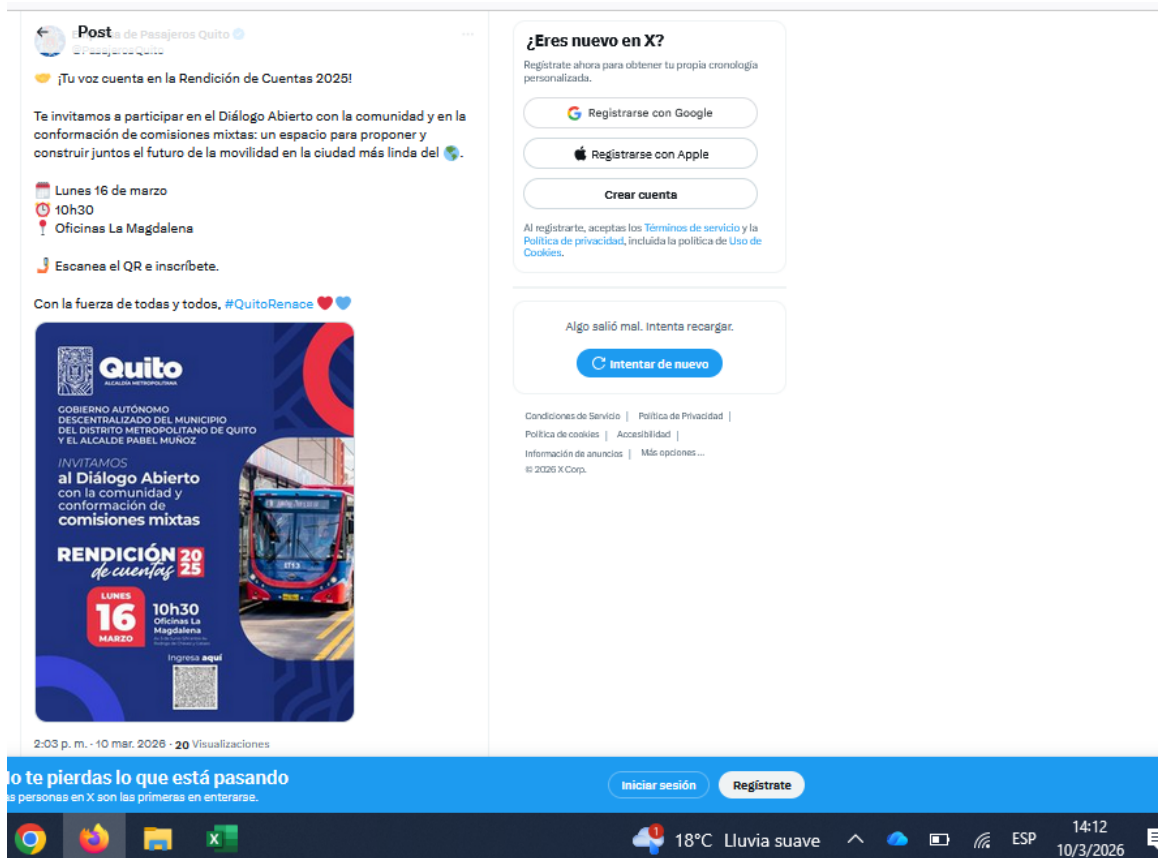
Post
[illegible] de Pasajeros Quito
@PasajerosQuito

🤝 ¡Tu voz cuenta en la Rendición de Cuentas 2025!

Te invitamos a participar en el Diálogo Abierto con la comunidad y en la conformación de comisiones mixtas: un espacio para proponer y construir juntos el futuro de la movilidad en la ciudad más linda del 🌎.

📅 Lunes 16 de marzo
⏰ 10h30
📍 Oficinas La Magdalena

🤳 Escanea el QR e inscríbete.

Con la fuerza de todas y todos, #QuitoRenace ❤️💙

Quito
ALCALDÍA METROPOLITANA
GOBIERNO AUTÓNOMO DESCENTRALIZADO DEL MUNICIPIO DEL DISTRITO METROPOLITANO DE QUITO Y EL ALCALDE PABEL MUÑOZ
INVITAMOS
al Diálogo Abierto con la comunidad y conformación de comisiones mixtas
RENDICIÓN de cuentas 2025
LUNES 16 MARZO
10h30
Oficinas La Magdalena
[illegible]
Ingresa aquí

2:03 p. m. · 10 mar. 2026 · 20 Visualizaciones

¿Eres nuevo en X?
Regístrate ahora para obtener tu propia cronología personalizada.
Registrarse con Google
Registrarse con Apple
Crear cuenta
Al registrarte, aceptas los Términos de servicio y la Política de privacidad, incluida la política de Uso de Cookies.

Algo salió mal. Intenta recargar.
Intentar de nuevo

Condiciones de Servicio | Política de Privacidad | Política de cookies | Accesibilidad | Información de anuncios | Más opciones ...
© 2026 X Corp.

lo te pierdas lo que está pasando
as personas en X son las primeras en enterarse.
Iniciar sesión
Regístrate

18°C Lluvia suave
ESP
14:12
10/3/2026